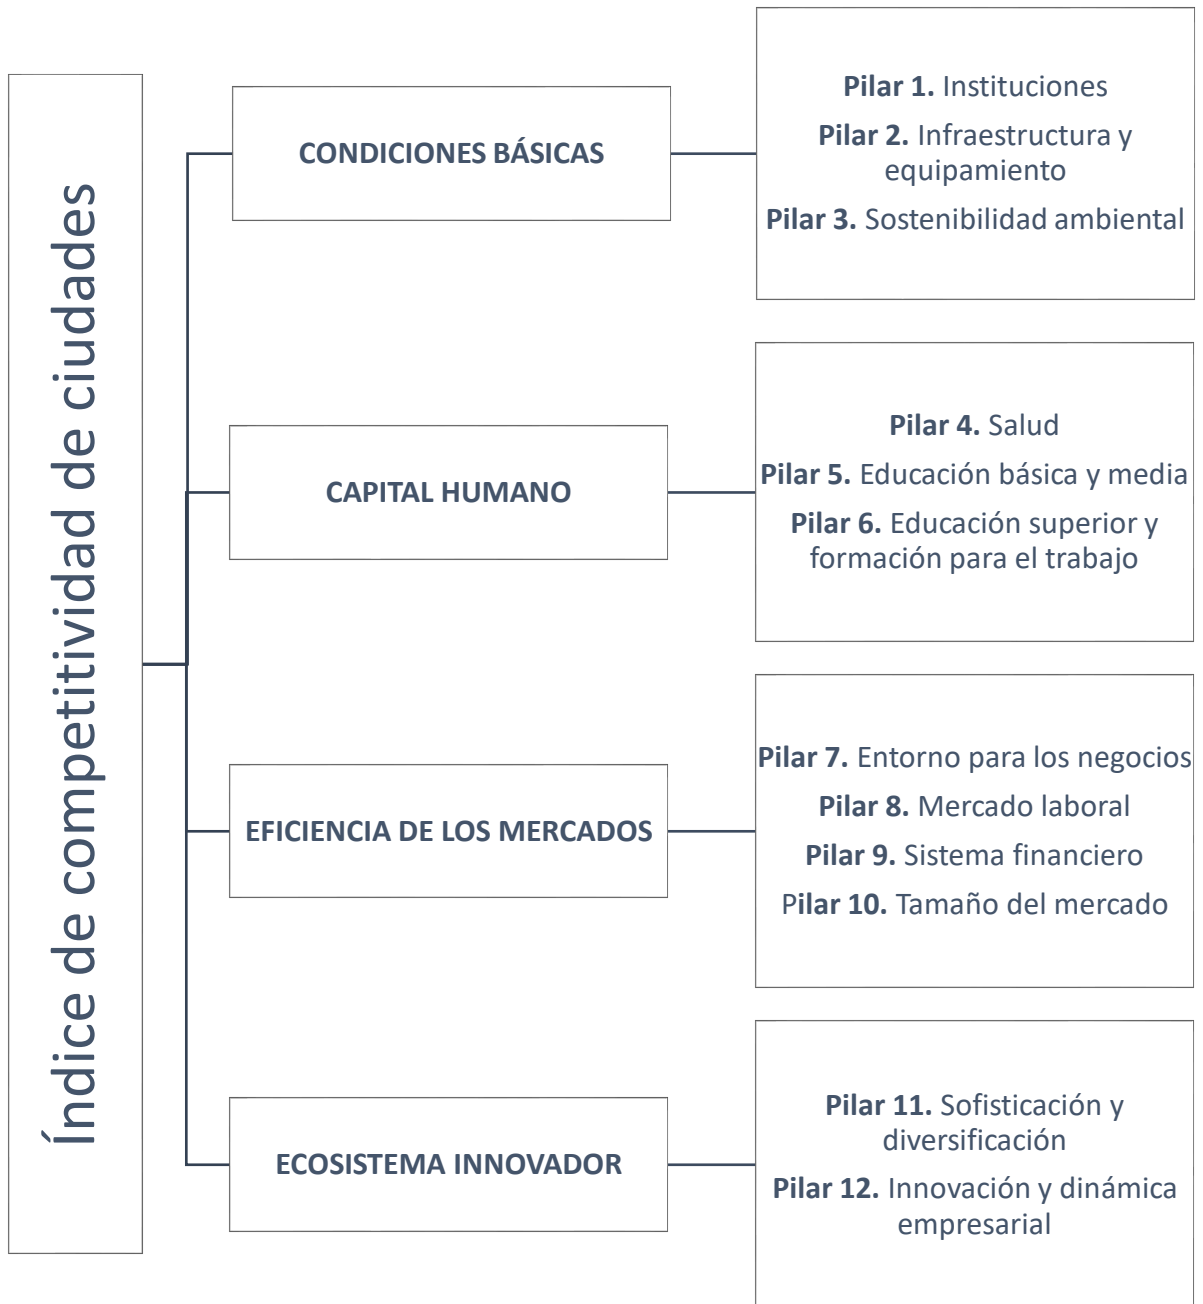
Índice de competitividad de ciudades

CONDICIONES BÁSICAS

**Pilar 1.** Instituciones

**Pilar 2.** Infraestructura y equipamiento

**Pilar 3.** Sostenibilidad ambiental

CAPITAL HUMANO

**Pilar 4.** Salud

**Pilar 5.** Educación básica y media

**Pilar 6.** Educación superior y formación para el trabajo

EFICIENCIA DE LOS MERCADOS

**Pilar 7.** Entorno para los negocios

**Pilar 8.** Mercado laboral

**Pilar 9.** Sistema financiero

**Pilar 10.** Tamaño del mercado

ECOSISTEMA INNOVADOR

**Pilar 11.** Sofisticación y diversificación

**Pilar 12.** Innovación y dinámica empresarial